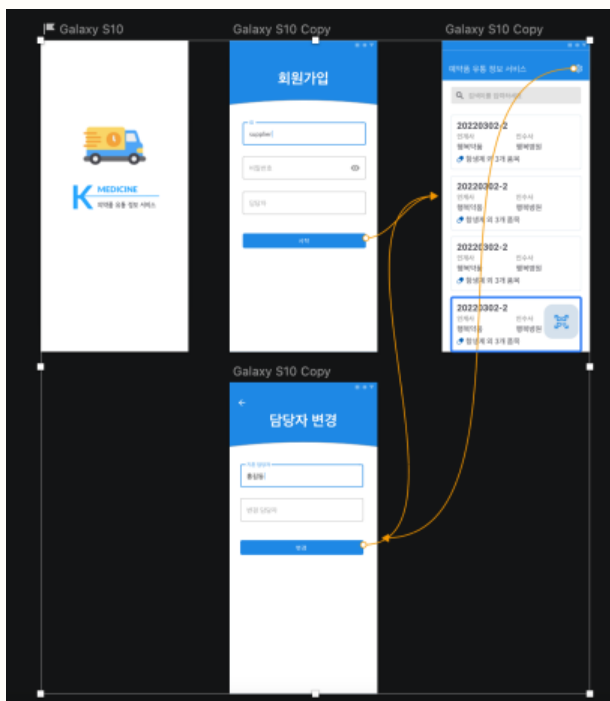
Galaxy S10

K MEDICINE
의약품 유통 정보 서비스

Galaxy S10 Copy

회원가입

id
tacgather1

비밀번호

담당자

시작

Galaxy S10 Copy

의약품 유통 정보 서비스

20220302-2
인계사 인수사
행복약품 행복병원
항생제 외 3개 품목

20220302-2
인계사 인수사
행복약품 행복병원
항생제 외 3개 품목

20220302-2
인계사 인수사
행복약품 행복병원
항생제 외 3개 품목

20220302-2
인계사 인수사
행복약품 행복병원
항생제 외 3개 품목

Galaxy S10 Copy

←
담당자 변경

기존 담당자
홍길동

변경 담당자

변경